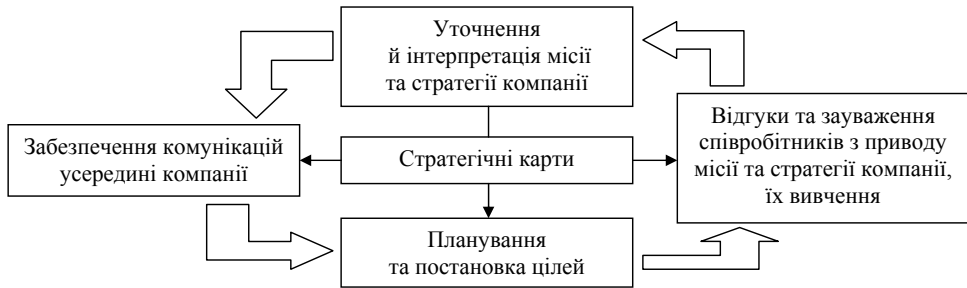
Уточнення й інтерпретація місії та стратегії компанії

Забезпечення комунікацій усередині компанії

Стратегічні карти

Відгуки та зауваження співробітників з приводу місії та стратегії компанії, їх вивчення

Планування та постановка цілей